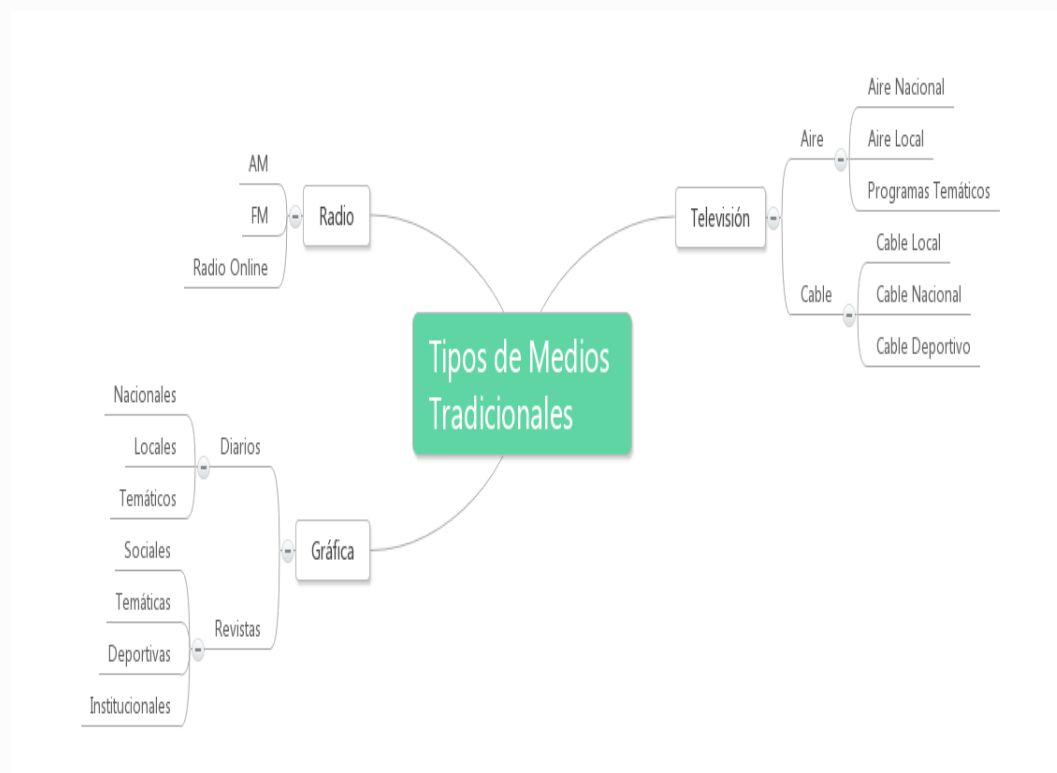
Tipos de Medios Tradicionales

Radio
AM
FM
Radio Online

Televisión
Aire
Aire Nacional
Aire Local
Programas Temáticos
Cable
Cable Local
Cable Nacional
Cable Deportivo

Gráfica
Diarios
Nacionales
Locales
Temáticos
Revistas
Sociales
Temáticas
Deportivas
Institucionales